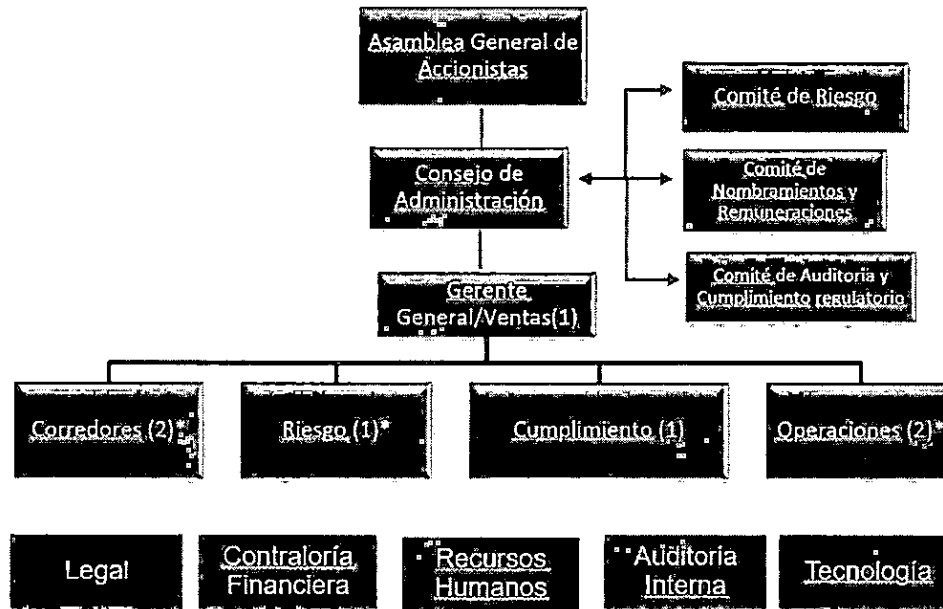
Asamblea General de Accionistas

Comité de Riesgo

Consejo de Administración

Comité de Nombramientos y Remuneraciones

Comité de Auditoria y Cumplimiento regulatorio

Gerente General/Ventas(1)

Corredores (2)*

Riesgo (1)*

Cumplimiento (1)

Operaciones (2)*

Legal

Contraloría Financiera

Recursos Humanos

Auditoria Interna

Tecnología